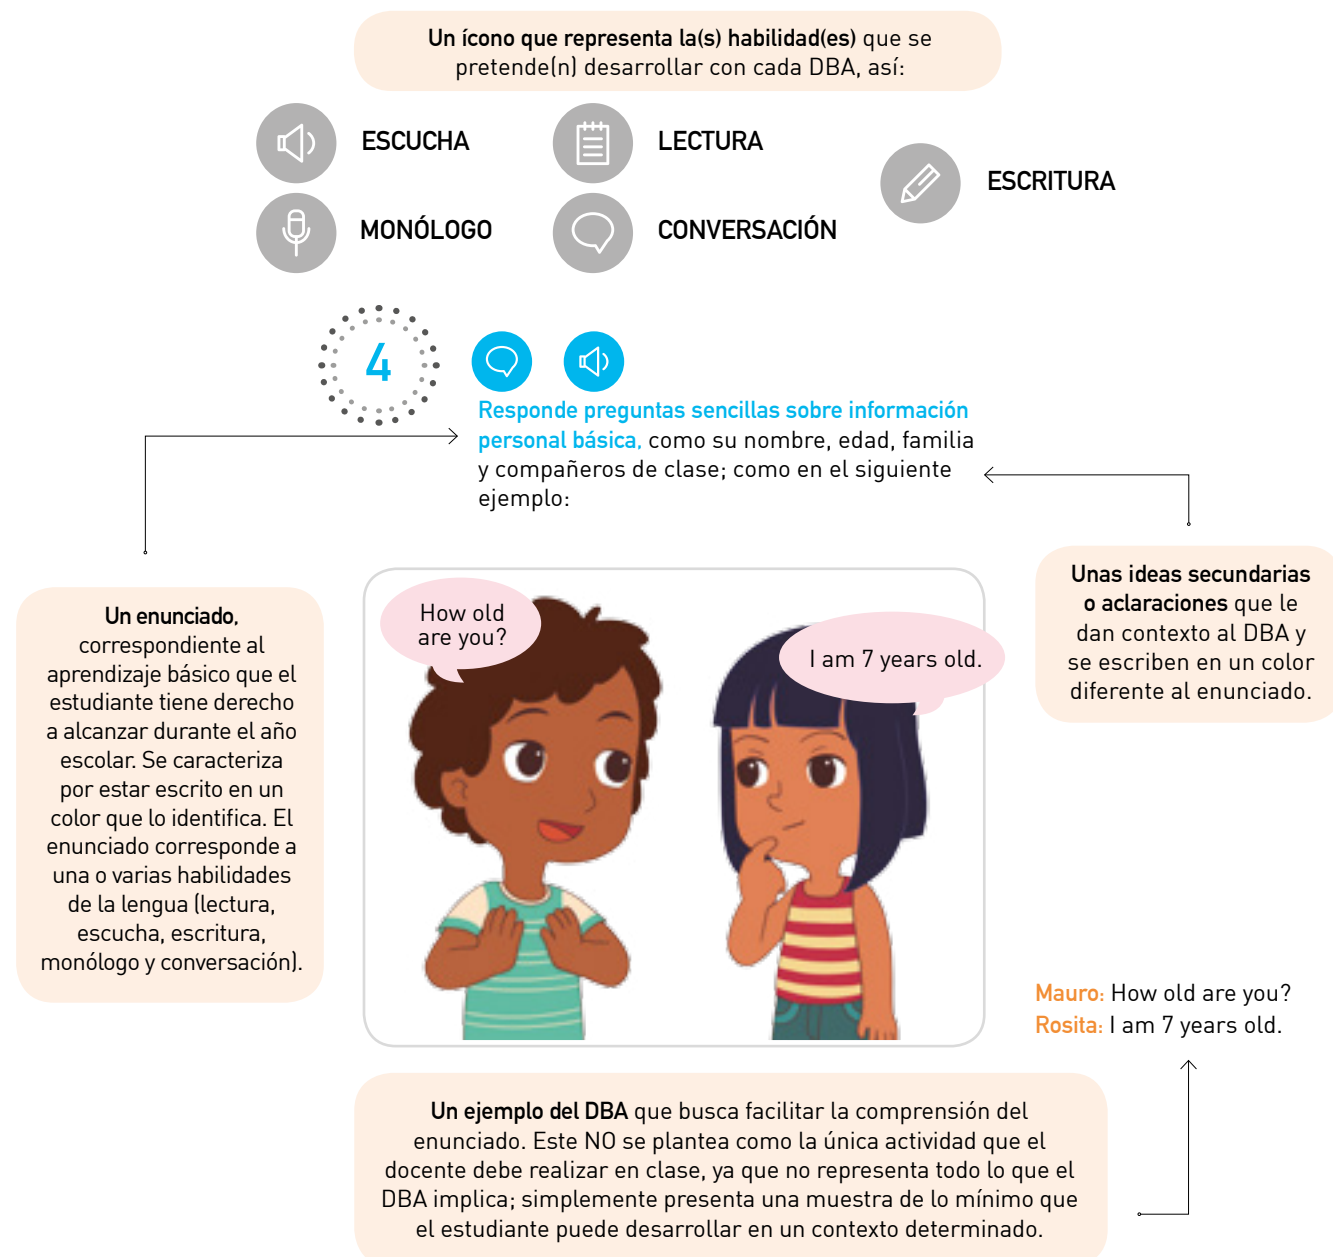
**Un ícono que representa la(s) habilidad(es)** que se pretende(n) desarrollar con cada DBA, así:

ESCUCHA

LECTURA

ESCRITURA

MONÓLOGO

CONVERSACIÓN

4

Responde preguntas sencillas sobre información personal básica, como su nombre, edad, familia y compañeros de clase; como en el siguiente ejemplo:

**Un enunciado**, correspondiente al aprendizaje básico que el estudiante tiene derecho a alcanzar durante el año escolar. Se caracteriza por estar escrito en un color que lo identifica. El enunciado corresponde a una o varias habilidades de la lengua (lectura, escucha, escritura, monólogo y conversación).

How old are you?

I am 7 years old.

**Unas ideas secundarias o aclaraciones** que le dan contexto al DBA y se escriben en un color diferente al enunciado.

Mauro: How old are you?
Rosita: I am 7 years old.

**Un ejemplo del DBA** que busca facilitar la comprensión del enunciado. Este NO se plantea como la única actividad que el docente debe realizar en clase, ya que no representa todo lo que el DBA implica; simplemente presenta una muestra de lo mínimo que el estudiante puede desarrollar en un contexto determinado.